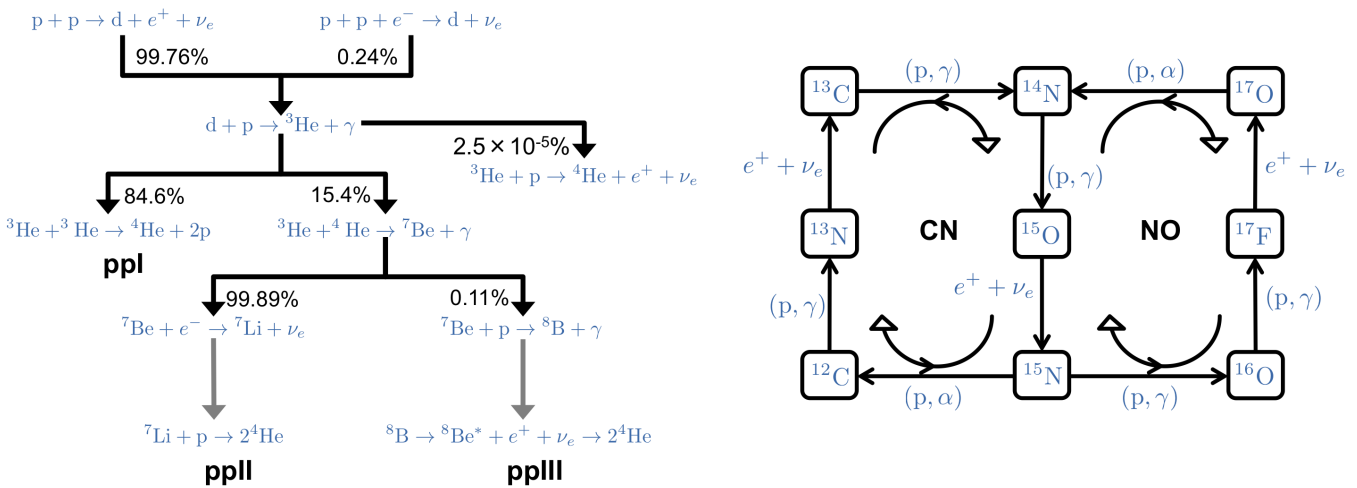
$\mathrm{p} + \mathrm{p} \rightarrow \mathrm{d} + e^+ + \nu_e$

$\mathrm{p} + \mathrm{p} + e^- \rightarrow \mathrm{d} + \nu_e$

99.76%

0.24%

$\mathrm{d} + \mathrm{p} \rightarrow {}^3\mathrm{He} + \gamma$

2.5 × 10-5%

${}^3\mathrm{He} + \mathrm{p} \rightarrow {}^4\mathrm{He} + e^+ + \nu_e$

84.6%

15.4%

${}^3\mathrm{He} + {}^3\mathrm{He} \rightarrow {}^4\mathrm{He} + 2\mathrm{p}$

${}^3\mathrm{He} + {}^4\mathrm{He} \rightarrow {}^7\mathrm{Be} + \gamma$

ppI

99.89%

0.11%

${}^7\mathrm{Be} + e^- \rightarrow {}^7\mathrm{Li} + \nu_e$

${}^7\mathrm{Be} + \mathrm{p} \rightarrow {}^8\mathrm{B} + \gamma$

${}^7\mathrm{Li} + \mathrm{p} \rightarrow 2{}^4\mathrm{He}$

${}^8\mathrm{B} \rightarrow {}^8\mathrm{Be}^* + e^+ + \nu_e \rightarrow 2{}^4\mathrm{He}$

ppII

ppIII

${}^{13}\mathrm{C}$

$(\mathrm{p}, \gamma)$

${}^{14}\mathrm{N}$

$(\mathrm{p}, \alpha)$

${}^{17}\mathrm{O}$

$e^+ + \nu_e$

$(\mathrm{p}, \gamma)$

$e^+ + \nu_e$

${}^{13}\mathrm{N}$

CN

${}^{15}\mathrm{O}$

NO

${}^{17}\mathrm{F}$

$(\mathrm{p}, \gamma)$

$e^+ + \nu_e$

$(\mathrm{p}, \gamma)$

${}^{12}\mathrm{C}$

${}^{15}\mathrm{N}$

${}^{16}\mathrm{O}$

$(\mathrm{p}, \alpha)$

$(\mathrm{p}, \gamma)$